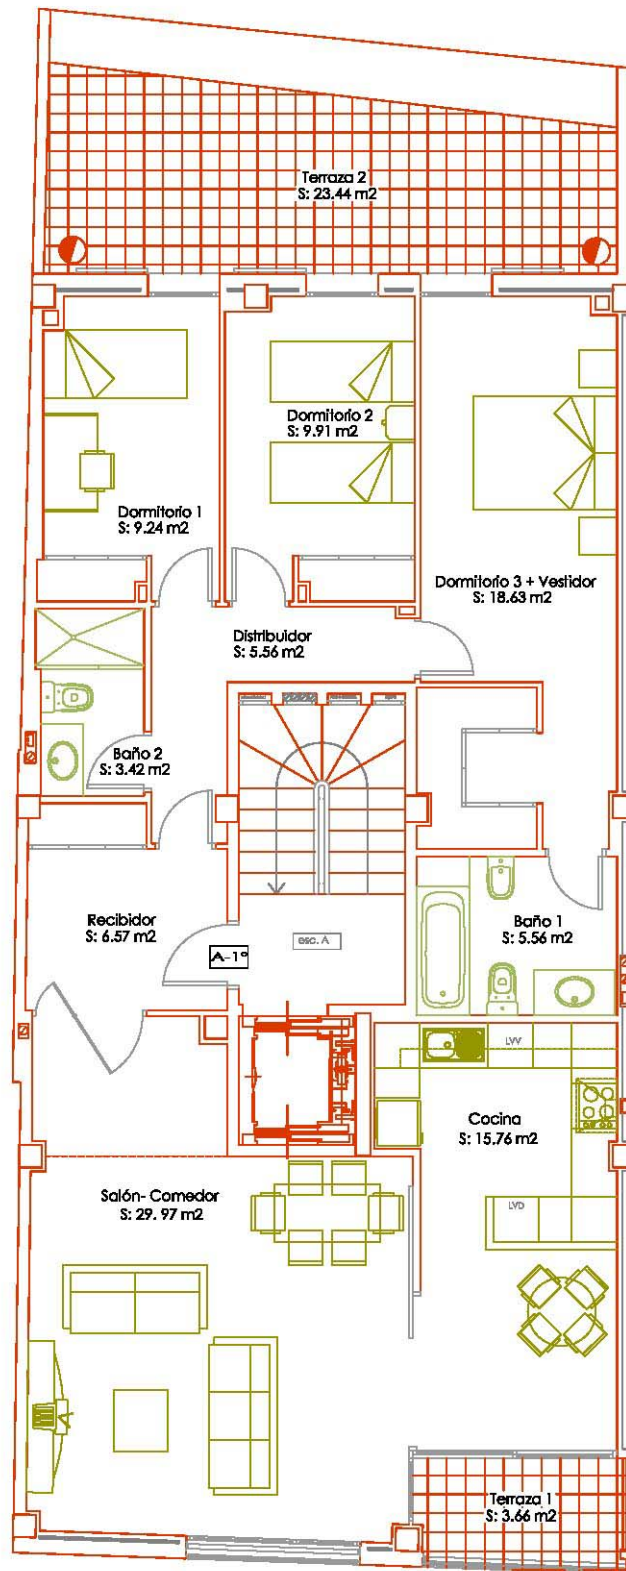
Terraza 2
S: 23.44 m2

Dormitorio 2
S: 9.91 m2

Dormitorio 1
S: 9.24 m2

Dormitorio 3 + Vestidor
S: 18.63 m2

Distribuidor
S: 5.56 m2

Baño 2
S: 3.42 m2

Recibidor
S: 6.57 m2

esc. A

A-1º

Baño 1
S: 5.56 m2

LVV

Cocina
S: 15.76 m2

LVD

Salón- Comedor
S: 29. 97 m2

Terraza 1
S: 3.66 m2